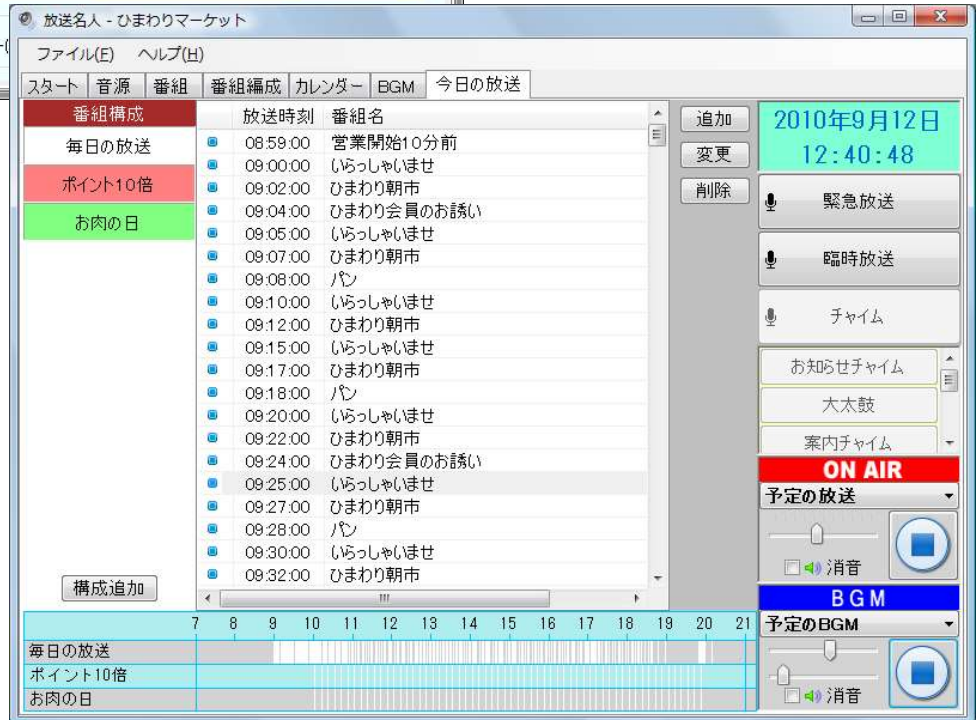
放送名人 - ひまわりマーケット

ファイル(F) ヘルプ(H)

スタート | 音源 | 番組 | 番組編成 | カレンダー | BGM | 今日の放送

番組構成
毎日の放送
ポイント10倍
お肉の日

構成追加

| 放送時刻 | 番組名 |
|---|---|
| 08:59:00 | 営業開始10分前 |
| 09:00:00 | いらっしゃいませ |
| 09:02:00 | ひまわり朝市 |
| 09:04:00 | ひまわり会員のお誘い |
| 09:05:00 | いらっしゃいませ |
| 09:07:00 | ひまわり朝市 |
| 09:08:00 | パン |
| 09:10:00 | いらっしゃいませ |
| 09:12:00 | ひまわり朝市 |
| 09:15:00 | いらっしゃいませ |
| 09:17:00 | ひまわり朝市 |
| 09:18:00 | パン |
| 09:20:00 | いらっしゃいませ |
| 09:22:00 | ひまわり朝市 |
| 09:24:00 | ひまわり会員のお誘い |
| 09:25:00 | いらっしゃいませ |
| 09:27:00 | ひまわり朝市 |
| 09:28:00 | パン |
| 09:30:00 | いらっしゃいませ |
| 09:32:00 | ひまわり朝市 |

追加
変更
削除

2010年9月12日
12:40:48

緊急放送
臨時放送
チャイム

お知らせチャイム
大太鼓
案内チャイム

ON AIR
予定の放送
消音

7 8 9 10 11 12 13 14 15 16 17 18 19 20 21
毎日の放送
ポイント10倍
お肉の日

BGM
予定のBGM
消音